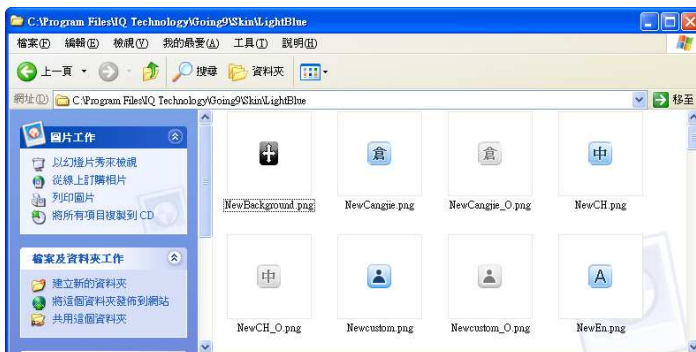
C:\Program Files\IQ Technology\Going9\Skin\LightBlue

檔案(F) 編輯(E) 檢視(V) 我的最愛(A) 工具(T) 說明(H)

上一頁 搜尋 資料夾

網址(D) C:\Program Files\IQ Technology\Going9\Skin\LightBlue 移至

圖片工作
以幻燈片秀來檢視
從線上訂購相片
列印圖片
將所有項目複製到 CD

檔案及資料夾工作
建立新的資料夾
將這個資料夾發佈到網站
共用這個資料夾

倉 倉 中

NewBackground.png NewCangjie.png NewCangjie_O.png NewCH.png

中 A

NewCH_O.png Newcustom.png Newcustom_O.png NewEn.png